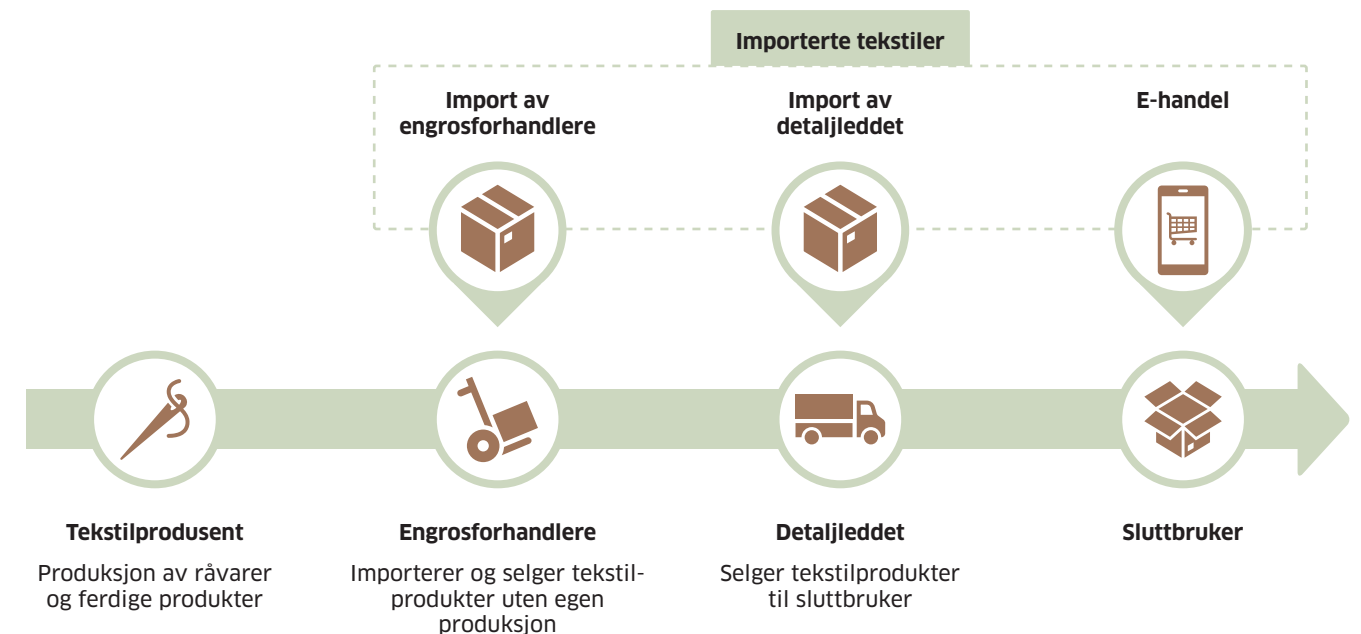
Importerte tekstiler

Import av engrosforhandlere

Import av detaljleddet

E-handel

Tekstilprodusent

Produksjon av råvarer og ferdige produkter

Engrosforhandlere

Importerer og selger tekstilprodukter uten egen produksjon

Detaljleddet

Selger tekstilprodukter til sluttbruker

Sluttbruker